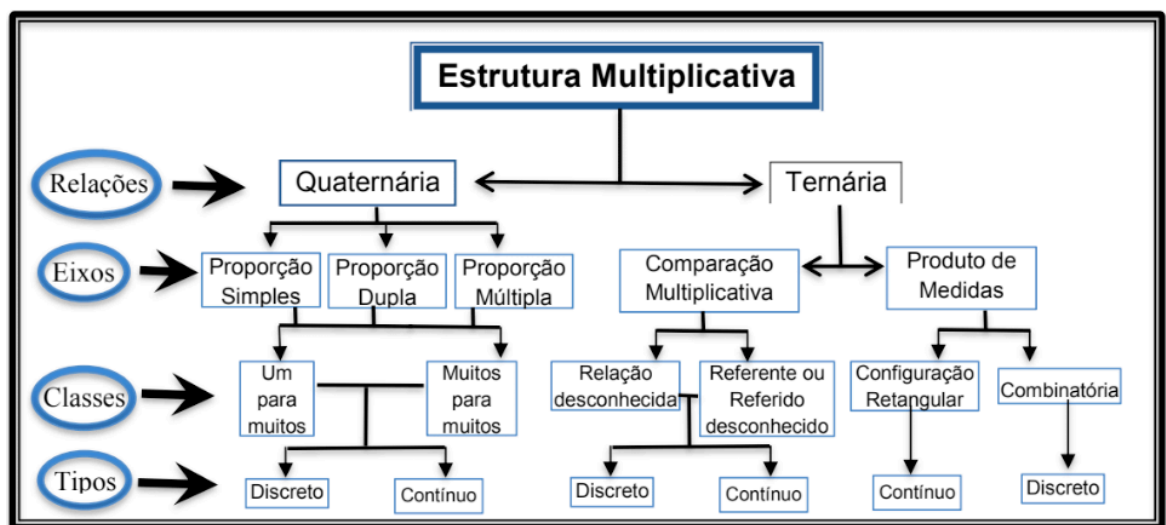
Estrutura Multiplicativa

Relações

Quaternária

Ternária

Eixos

Proporção Simples

Proporção Dupla

Proporção Múltipla

Comparação Multiplicativa

Produto de Medidas

Classes

Um para muitos

Muitos para muitos

Relação desconhecida

Referente ou Referido desconhecido

Configuração Retangular

Combinatória

Tipos

Discreto

Contínuo

Discreto

Contínuo

Contínuo

Discreto